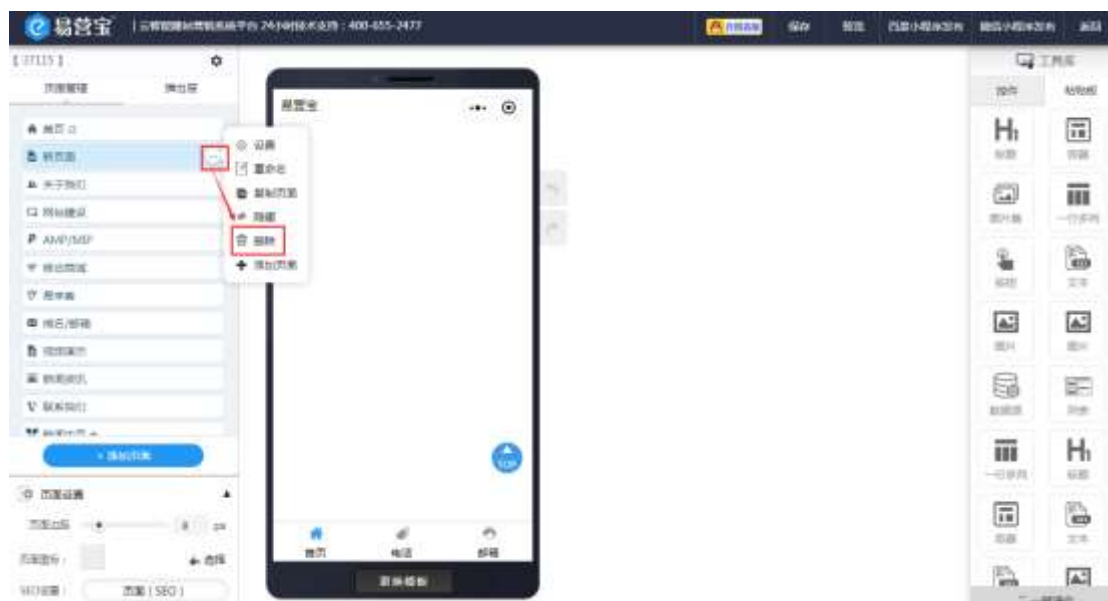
易营宝 | 云智能建站营销系统平台 24小时技术支持：400-655-2477

保存 预览 百度小程序发布 微信小程序发布 返回

[ 37115 ]

页面管理 弹出层

首页
新页面
关于我们
网站建设
AMP/MIP
排出营销
思享家
商品/邮箱
视频展示
新闻资讯
联系我们

设置
重命名
复制页面
隐藏
删除
添加页面

+ 添加页面

页面设置

页面边距 0 px
页面图标 选择
SEO设置 页面（SEO）

易营宝

TOP

首页 电话 邮箱

更换模板

工具库

控件 贴纸

标题 表单
图片集 一行多列
按钮 文本
图片 图片
数据源 列表
一行多列 标题
表单 文本